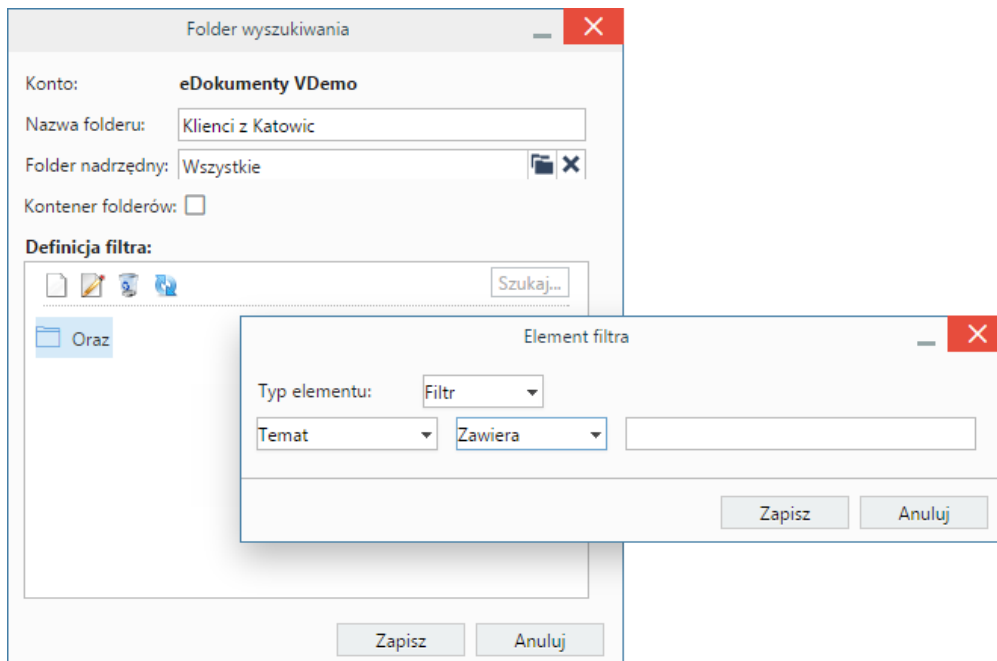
Folder wyszukiwania

Konto: eDokumenty VDemo

Nazwa folderu: Klienci z Katowic

Folder nadrzędny: Wszystkie

Kontener folderów:

Definicja filtra:

Szukaj...

Oraz

Element filtra

Typ elementu: Filtr

Temat

Zawiera

Zapisz Anuluj

Zapisz Anuluj